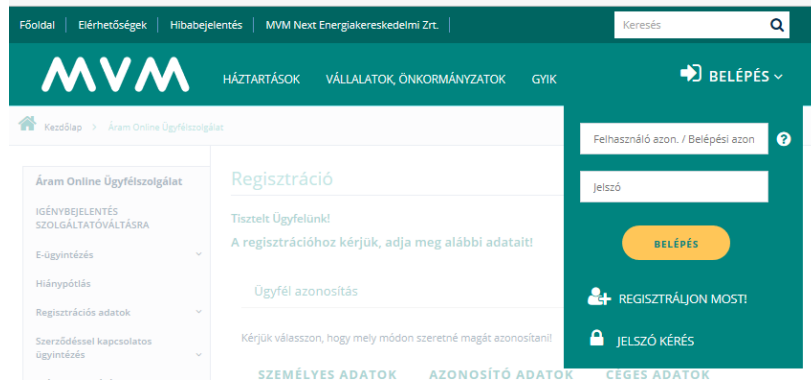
Főoldal | Elérhetőségek | Hibabejelentés | MVM Next Energiakereskedelmi Zrt.

Keresés

MVM

HÁZTARTÁSOK VÁLLALATOK, ÖNKORMÁNYZATOK GYIK

BELÉPÉS

Kezdőlap > Áram Online Ügyfélszolgálat

Áram Online Ügyfélszolgálat

IGÉNYBEJELENTÉS SZOLGÁLTATÓVÁLTÁSRA

E-ügyintézés

Hiánypótlás

Regisztrációs adatok

Szerződéssel kapcsolatos ügyintézés

Regisztráció

Tisztelt Ügyfelünk!

A regisztrációhoz kérjük, adja meg alábbi adatait!

Ügyfél azonosítás

Kérjük válasszon, hogy mely módon szeretné magát azonosítani!

SZEMÉLYES ADATOK AZONOSÍTÓ ADATOK CÉGES ADATOK

Felhasználó azon. / Belépési azon

?

Jelszó

BELÉPÉS

REGISZTRÁLJON MOST!

JELSZÓ KÉRÉS